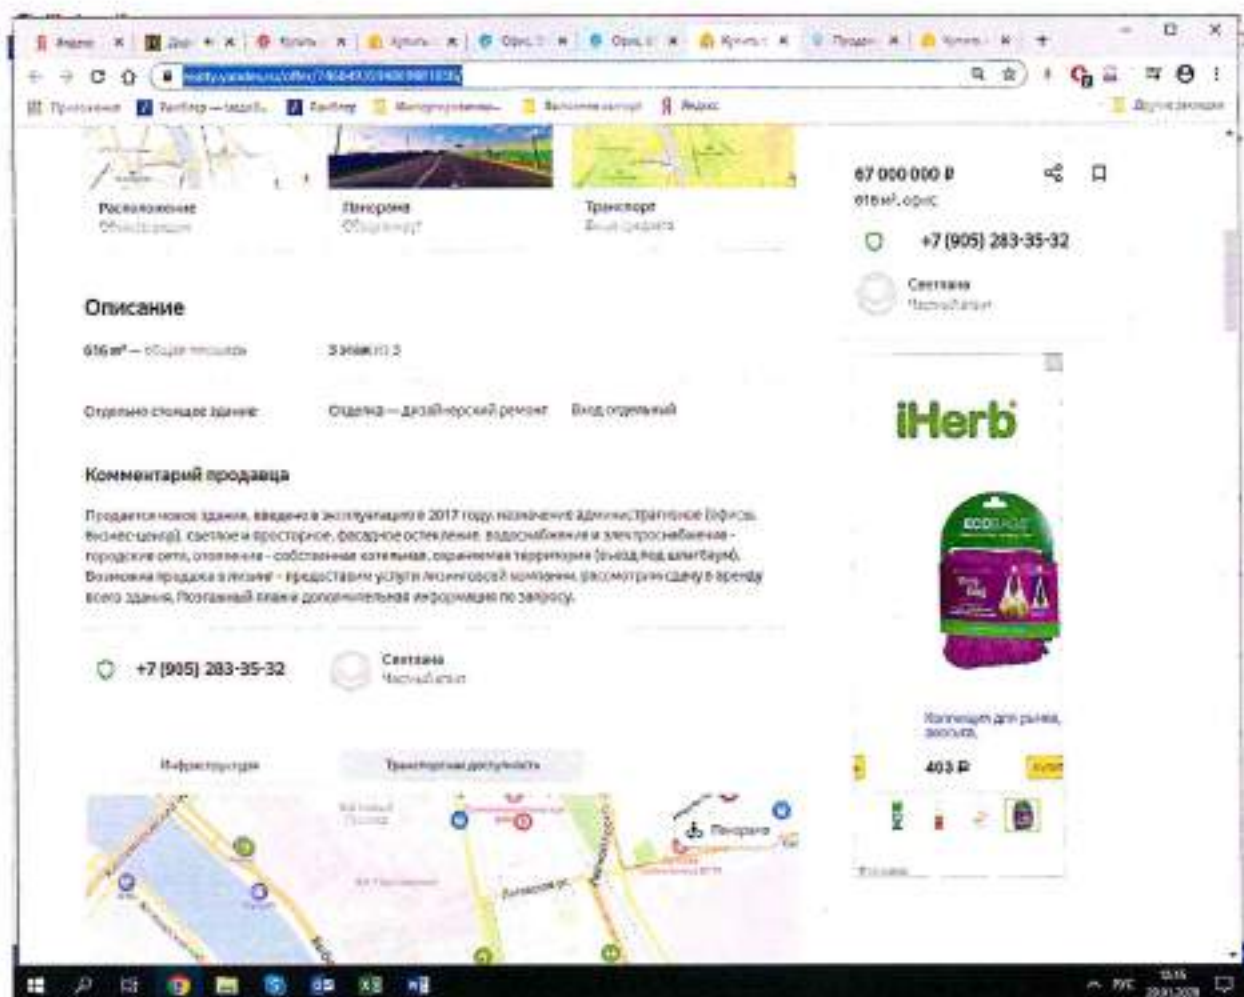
Яндекс | Куп... | Куп... | Офис | Офис | Купить | Продаж | Купить

realty.yandex.ru/offer/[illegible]

Приложения | Рамблер — медиа... | Рамблер | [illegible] | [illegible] | Яндекс | Другие закладки

Расположение
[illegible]

Панорама
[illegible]

Транспорт
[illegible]

67 000 000 ₽
616 м², офис

+7 (905) 283-35-32

Светлана
Частный агент

Описание

616 м² — общая площадь

3 этаж из 3

Отдельно стоящее здание

Отделка — дизайнерский ремонт

Вход отдельный

Комментарий продавца

Продается новое здание, введено в эксплуатацию в 2017 году, назначение административное (офисы, бизнес-центр), светлое и просторное, фасадное остекление, водоснабжение и электроснабжение - городские сети, отопление - собственная котельная, охраняемая территория (въезд под шлагбаум). Возможна продажа в лизинг - предоставим услуги лизинговой компании, рассмотрим сдачу в аренду всего здания. Поэтажный план и дополнительная информация по запросу.

+7 (905) 283-35-32

Светлана
Частный агент

Инфраструктура

Транспортная доступность

Панорама

iHerb

ECOBAGS

Коллекция для рынка, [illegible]

403 ₽

РУС